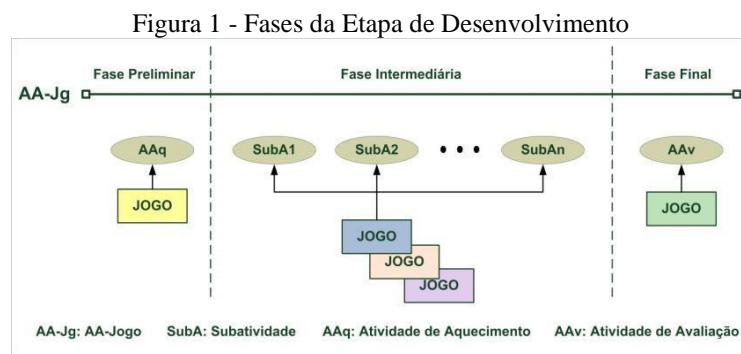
Figura 1 - Fases da Etapa de Desenvolvimento

Fase Preliminar

Fase Intermediária

Fase Final

AA-Jg

AAq

JOGO

SubA1

SubA2

• • •

SubAn

JOGO

JOGO

JOGO

AAv

JOGO

AA-Jg: AA-Jogo SubA: Subatividade AAq: Atividade de Aquecimento AAv: Atividade de Avaliação